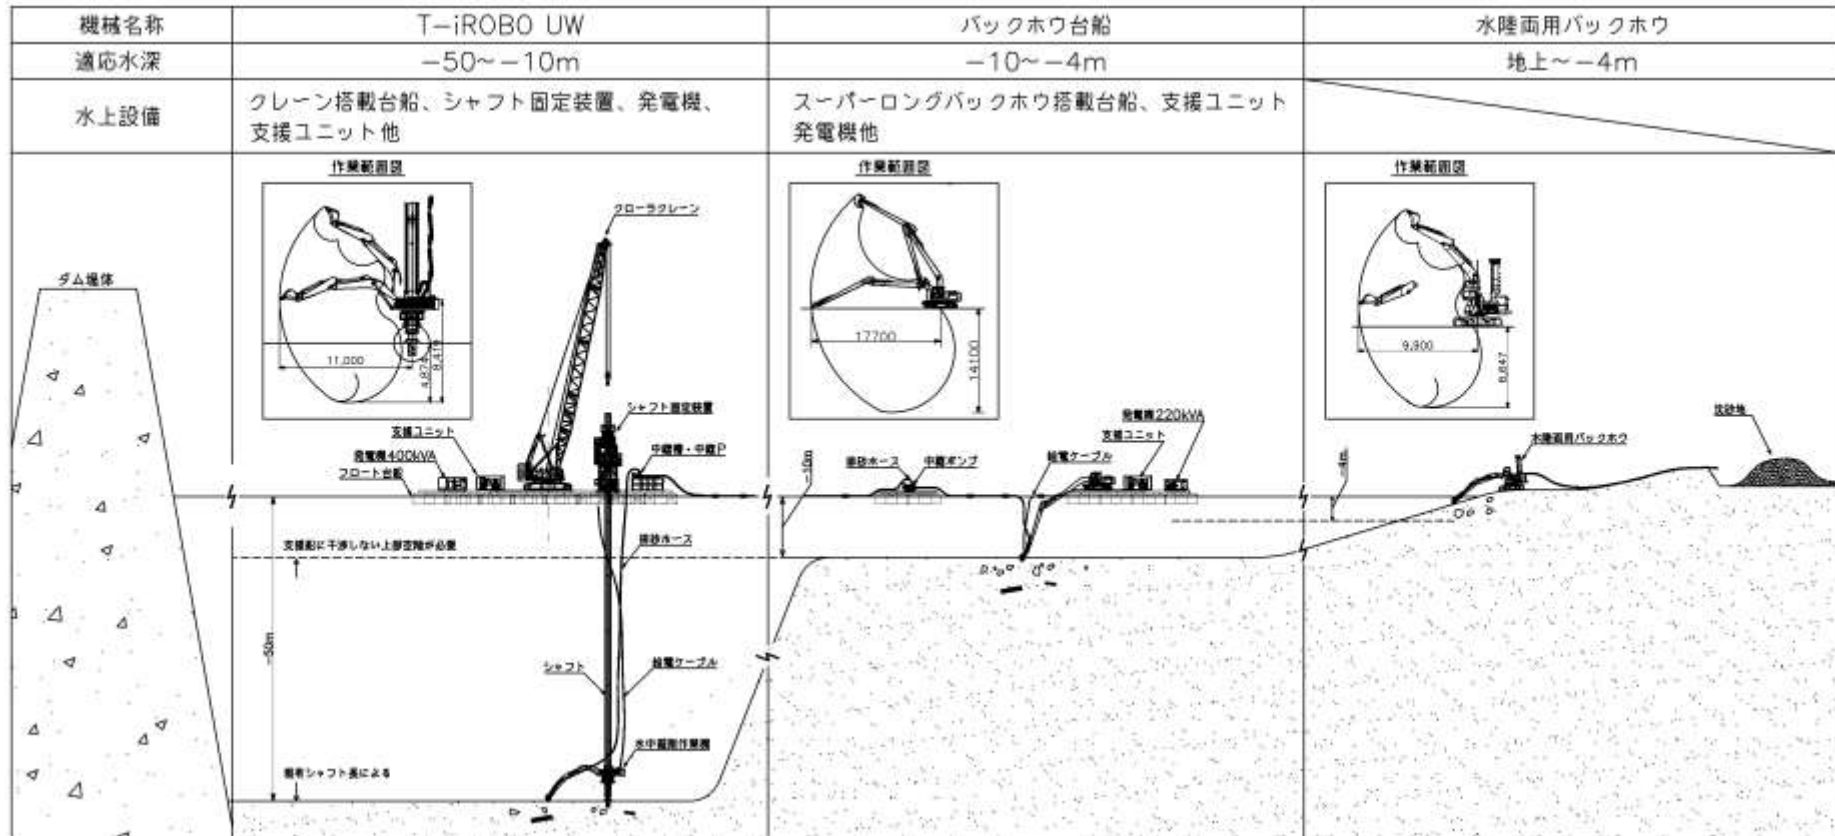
| 機械名称 | T-iROBO UW | バックホウ台船 | 水陸両用バックホウ |
|---|---|---|---|
| 適応水深 | −50〜−10m | −10〜−4m | 地上〜−4m |
| 水上設備 | クレーン搭載台船、シャフト固定装置、発電機、支援ユニット他 | スーパーロングバックホウ搭載台船、支援ユニット発電機他 | |

作業範囲図

11,000

4,874

9,419

作業範囲図

17700

14100

作業範囲図

9,900

6,647

ダム堤体

クローラクレーン

シャフト固定装置

支援ユニット

発電機400kVA

フロート台船

中継機・中継P

排砂ホース

支援船に干渉しない上部空間が必要

−50m

シャフト

給電ケーブル

水中掘削作業機

搭載シャフト長による

−10m

排砂ホース

中継ポンプ

給電ケーブル

発電機220kVA

支援ユニット

−4m

水陸両用バックホウ

仮置地